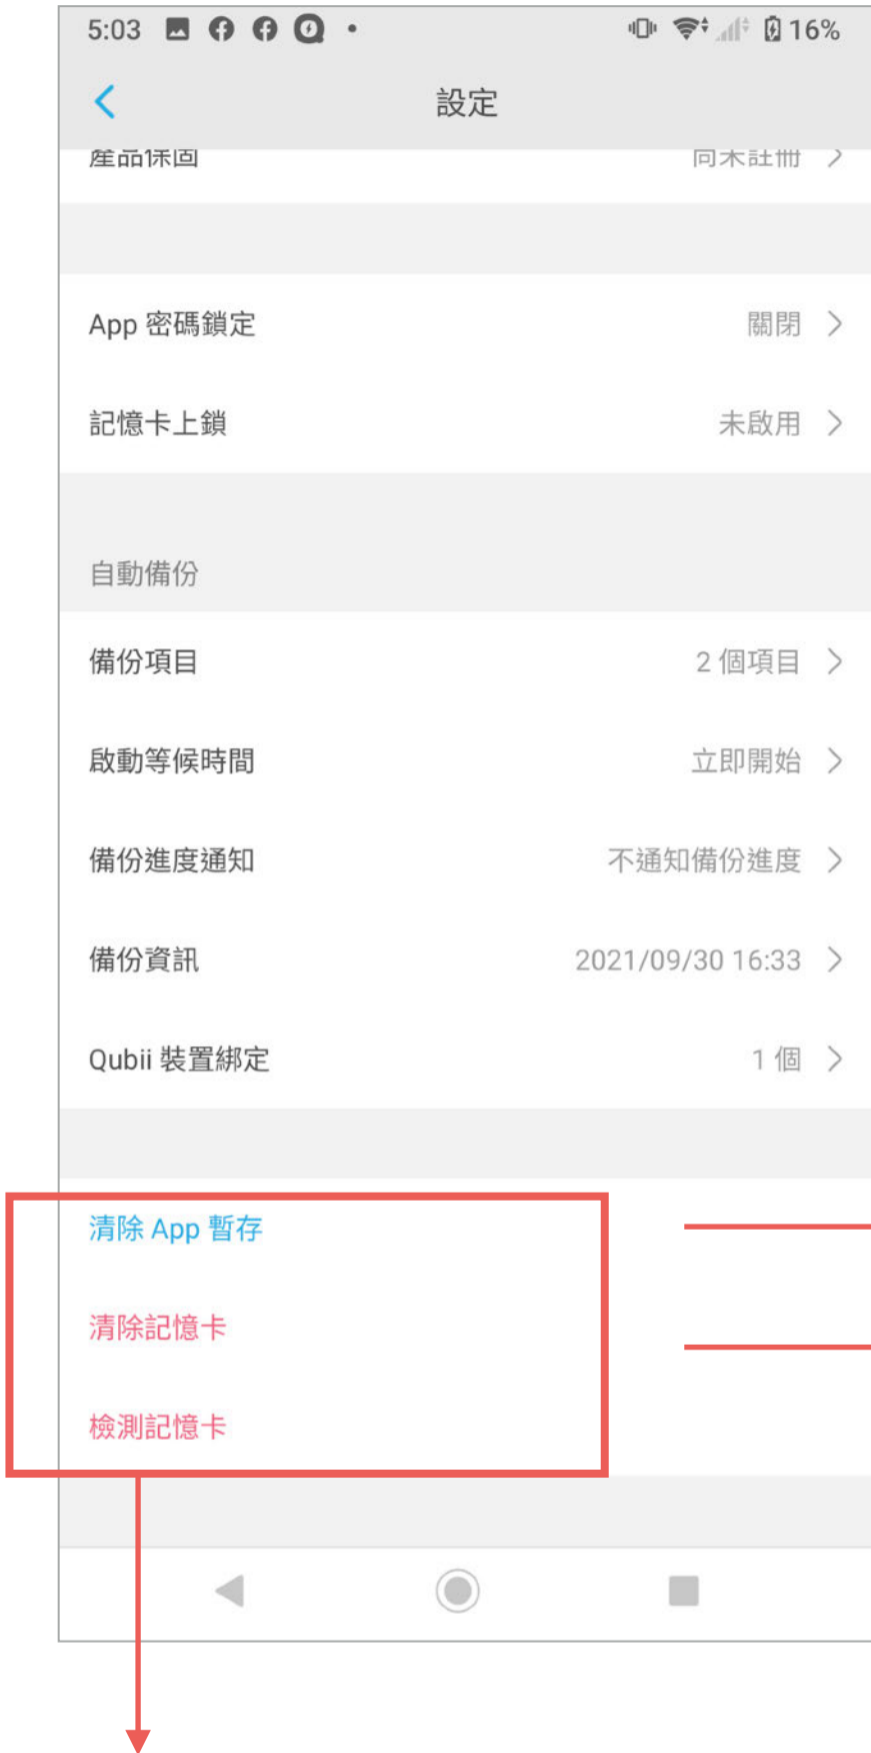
5:03

16%

設定

產品保固　尚未註冊

App 密碼鎖定　關閉

記憶卡上鎖　未啟用

自動備份

備份項目　2 個項目

啟動等候時間　立即開始

備份進度通知　不通知備份進度

備份資訊　2021/09/30 16:33

Qubii 裝置綁定　1 個

清除 App 暫存

清除記憶卡

檢測記憶卡